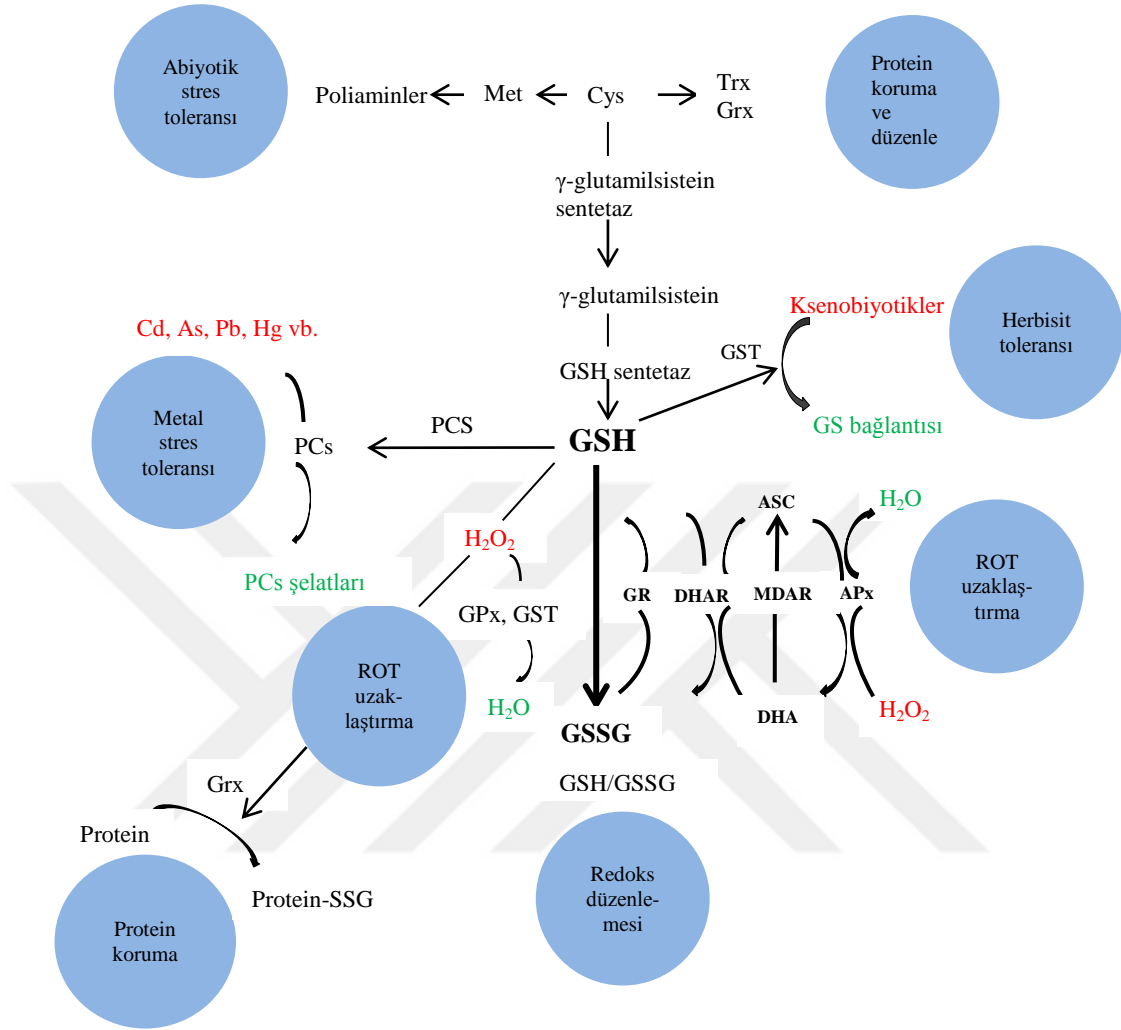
Abiyotik stres toleransı

Poliaminler Met Cys Trx Grx

Protein koruma ve düzenle

γ-glutamilsistein sentetaz

γ-glutamilsistein

Ksenobiyotikler

Herbisit toleransı

Cd, As, Pb, Hg vb.

GST

GSH sentetaz

Metal stres toleransı

PCs

PCS

GSH

GS bağlantısı

ASC

$H_2O$

$H_2O_2$

ROT uzaklaştırma

PCs şelatları

GPx, GST

GR DHAR MDAR APx

ROT uzaklaştırma

$H_2O$

GSSG

DHA

$H_2O_2$

GSH/GSSG

Grx

Protein

Protein-SSG

Protein koruma

Redoks düzenlemesi